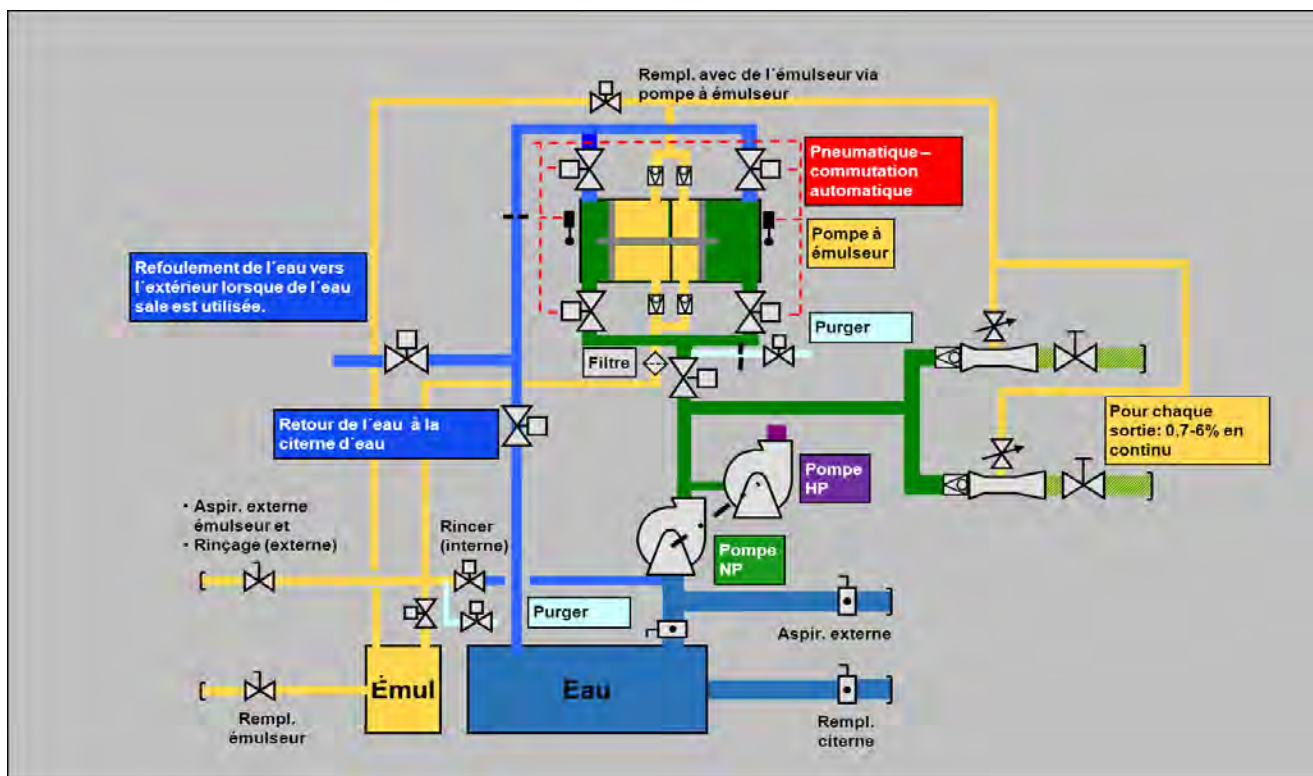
Rempl. avec de l´émulseur via pompe à émulseur

Pneumatique – commutation automatique

Pompe à émulseur

Refoulement de l´eau vers l´extérieur lorsque de l´eau sale est utilisée.

Purger

Filtre

Retour de l´eau à la citerne d´eau

Pour chaque sortie: 0,7-6% en continu

Pompe HP

· Aspir. externe émulseur et
· Rinçage (externe)

Rincer (interne)

Pompe NP

Purger

Aspir. externe

Émul

Eau

Rempl. émulseur

Rempl. citerne